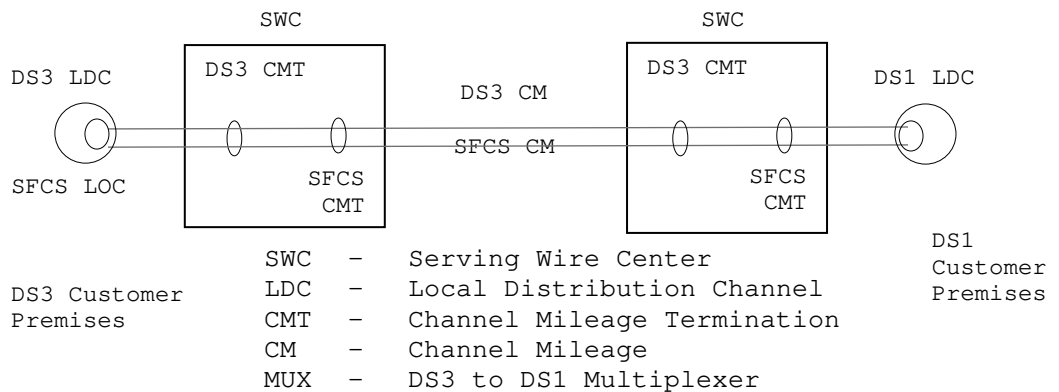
SWC

SWC

DS3 LDC

DS3 CMT

DS3 CM

DS3 CMT

DS1 LDC

SFCS CM

SFCS LOC

SFCS CMT

SFCS CMT

DS1 Customer Premises

DS3 Customer Premises

SWC – Serving Wire Center
LDC – Local Distribution Channel
CMT – Channel Mileage Termination
CM – Channel Mileage
MUX – DS3 to DS1 Multiplexer